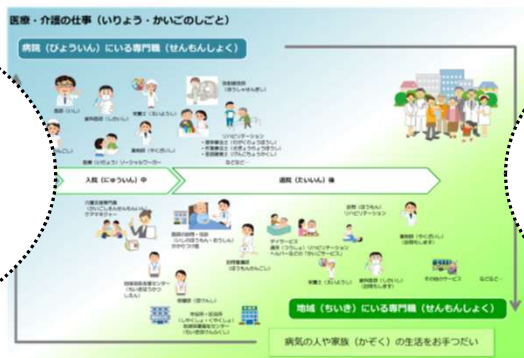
医療・介護の仕事（いりょう・かいごのしごと）

病院（びょういん）にいる専門職（せんもんしょく）

医師（いし）

歯科医師（しかいし）

栄養士（えいようし）

看護師（かんごし）

医療（いりょう）ソーシャルワーカー

薬剤師（やくざいし）

リハビリテーション
・理学療法士（りがくりょうほうし）
・作業療法士（さぎょうりょうほうし）
・言語聴覚士（げんごちょうかくし）
など

入院（にゅういん）中

退院（たいいん）後

介護支援専門員（かいごしえんせんもんいん）ケアマネジャー

訪問介護員（ほうもんかいごいん）

訪問看護師（ほうもんかんごし）

デイサービス

地域包括支援センター

看護師（かんごし）

訪問（ほうもん）リハビリテーション

薬剤師（やくざいし）

その他のサービス

など

地域（ちいき）にいる専門職（せんもんしょく）

病気の人や家族（かぞく）の生活をお手つだい